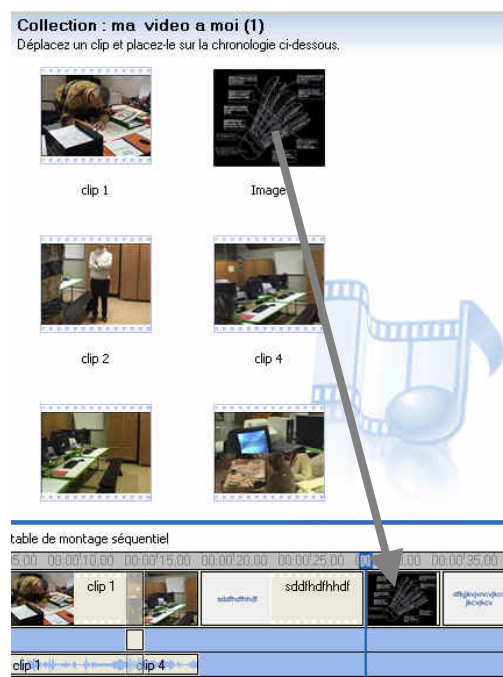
Collection : ma video a moi (1)
Déplacez un clip et placez-le sur la chronologie ci-dessous.

clip 1

Image

clip 2

clip 4

table de montage séquentiel

5:00 00:00:10:00 00:00:15:00 00:00:20:00 00:00:25:00 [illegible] 00:00:35:00

clip 1

sddfhdfhhdf

sddfhdfhhdf

dfkjkvjvncjekcv jkcvjkcv

clip 1

clip 4